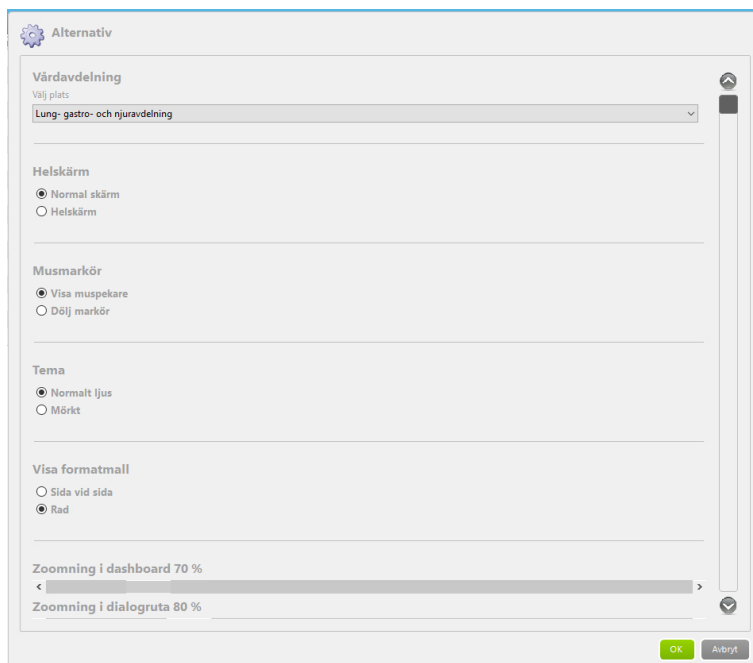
Alternativ

Vårdavdelning
Välj plats
Lung- gastro- och njuravdelning

Helskärm
Normal skärm
Helskärm

Musmarkör
Visa muspekare
Dölj markör

Tema
Normalt ljus
Mörkt

Visa formatmall
Sida vid sida
Rad

Zoomning i dashboard 70 %
<
>
Zoomning i dialogruta 80 %

OK
Avbryt